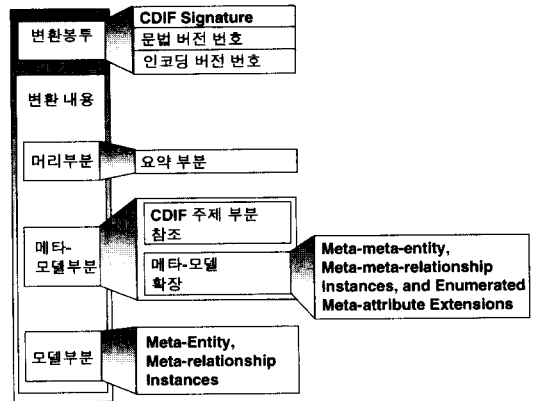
변환봉투

CDIF Signature

문법 버전 번호

인코딩 버전 번호

변환 내용

머리부분

요약 부분

메타-모델부분

CDIF 주제 부분 참조

메타-모델 확장

Meta-meta-entity, Meta-meta-relationship Instances, and Enumerated Meta-attribute Extensions

모델부분

Meta-Entity, Meta-relationship Instances